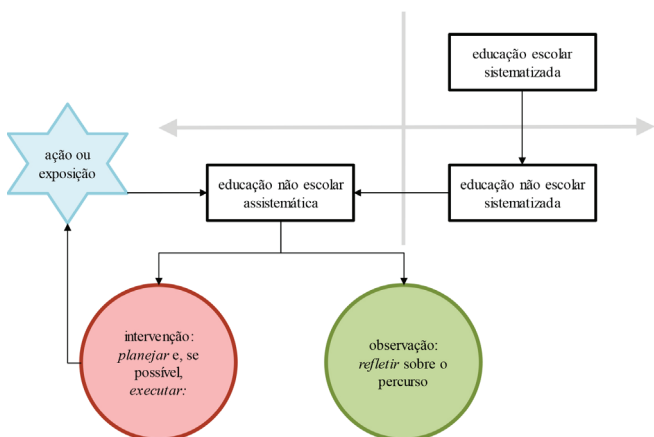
educação escolar sistematizada

ação ou exposição

educação não escolar assistemática

educação não escolar sistematizada

intervenção: *planejar* e, se possível, *executar:*

observação: *refletir* sobre o percurso